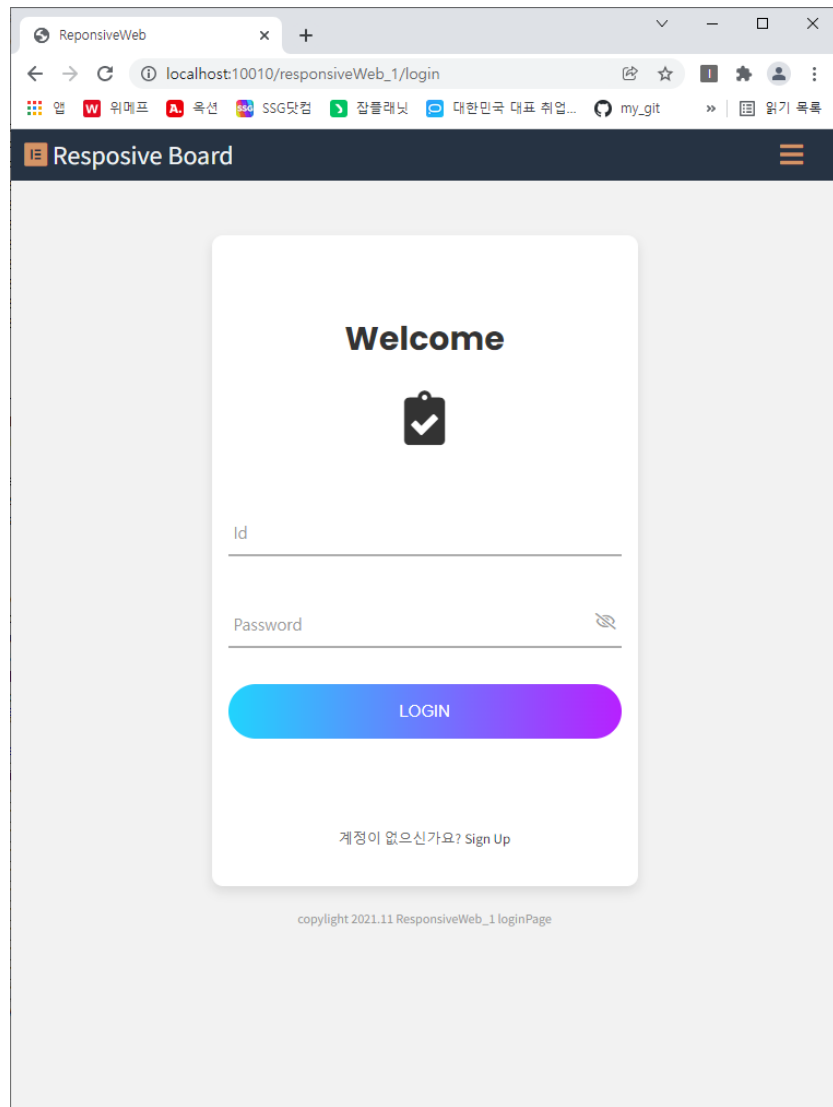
ReponsiveWeb

localhost:10010/responsiveWeb_1/login

앱 위메프 옥션 SSG닷컴 잡플래닛 대한민국 대표 취업... my_git » 읽기 목록

Resposive Board

Welcome

Id

Password

LOGIN

계정이 없으신가요? Sign Up

copylight 2021.11 ResponsiveWeb_1 loginPage